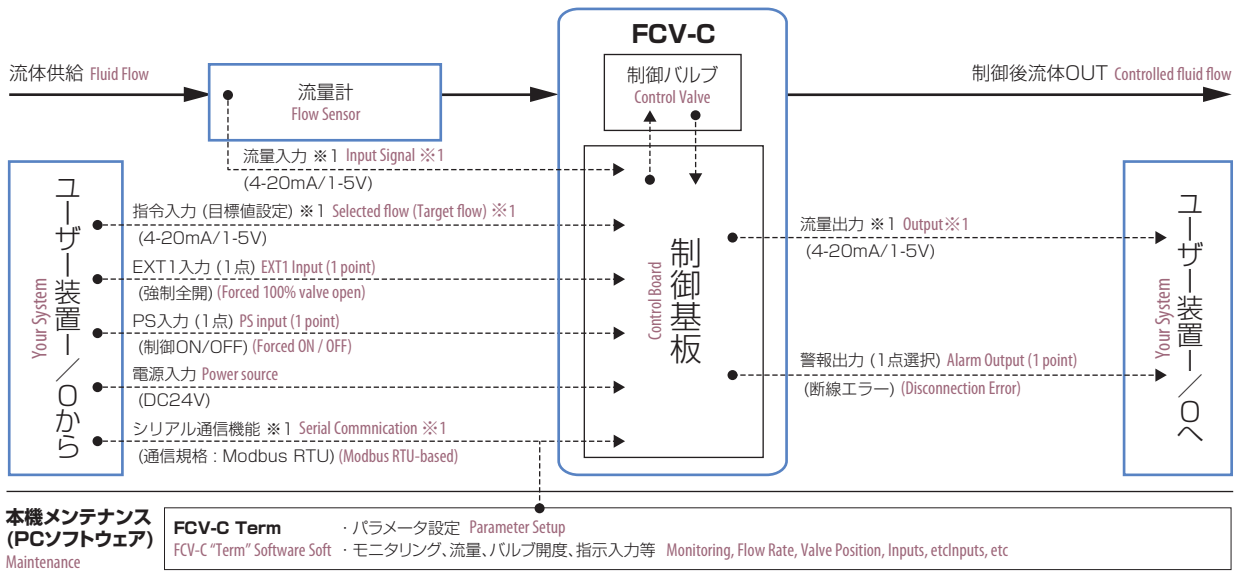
流体供給 Fluid Flow

流量計
Flow Sensor

FCV-C

制御バルブ
Control Valve

制御後流体OUT Controlled fluid flow

ユーザー装置I/Oから
Your System

流量入力 ※1 Input Signal ※1
(4-20mA/1-5V)

指令入力 (目標値設定) ※1 Selected flow (Target flow) ※1
(4-20mA/1-5V)

EXT1入力 (1点) EXT1 Input (1 point)
(強制全開) (Forced 100% valve open)

PS入力 (1点) PS input (1 point)
(制御ON/OFF) (Forced ON / OFF)

電源入力 Power source
(DC24V)

シリアル通信機能 ※1 Serial Commnication ※1
(通信規格：Modbus RTU) (Modbus RTU-based)

制御基板
Control Board

流量出力 ※1 Output※1
(4-20mA/1-5V)

警報出力 (1点選択) Alarm Output (1 point)
(断線エラー) (Disconnection Error)

ユーザー装置I/Oへ
Your System

本機メンテナンス
(PCソフトウェア)
Maintenance

FCV-C Term
FCV-C "Term" Software Soft
・パラメータ設定 Parameter Setup
・モニタリング、流量、バルブ開度、指示入力等 Monitoring, Flow Rate, Valve Position, Inputs, etcInputs, etc